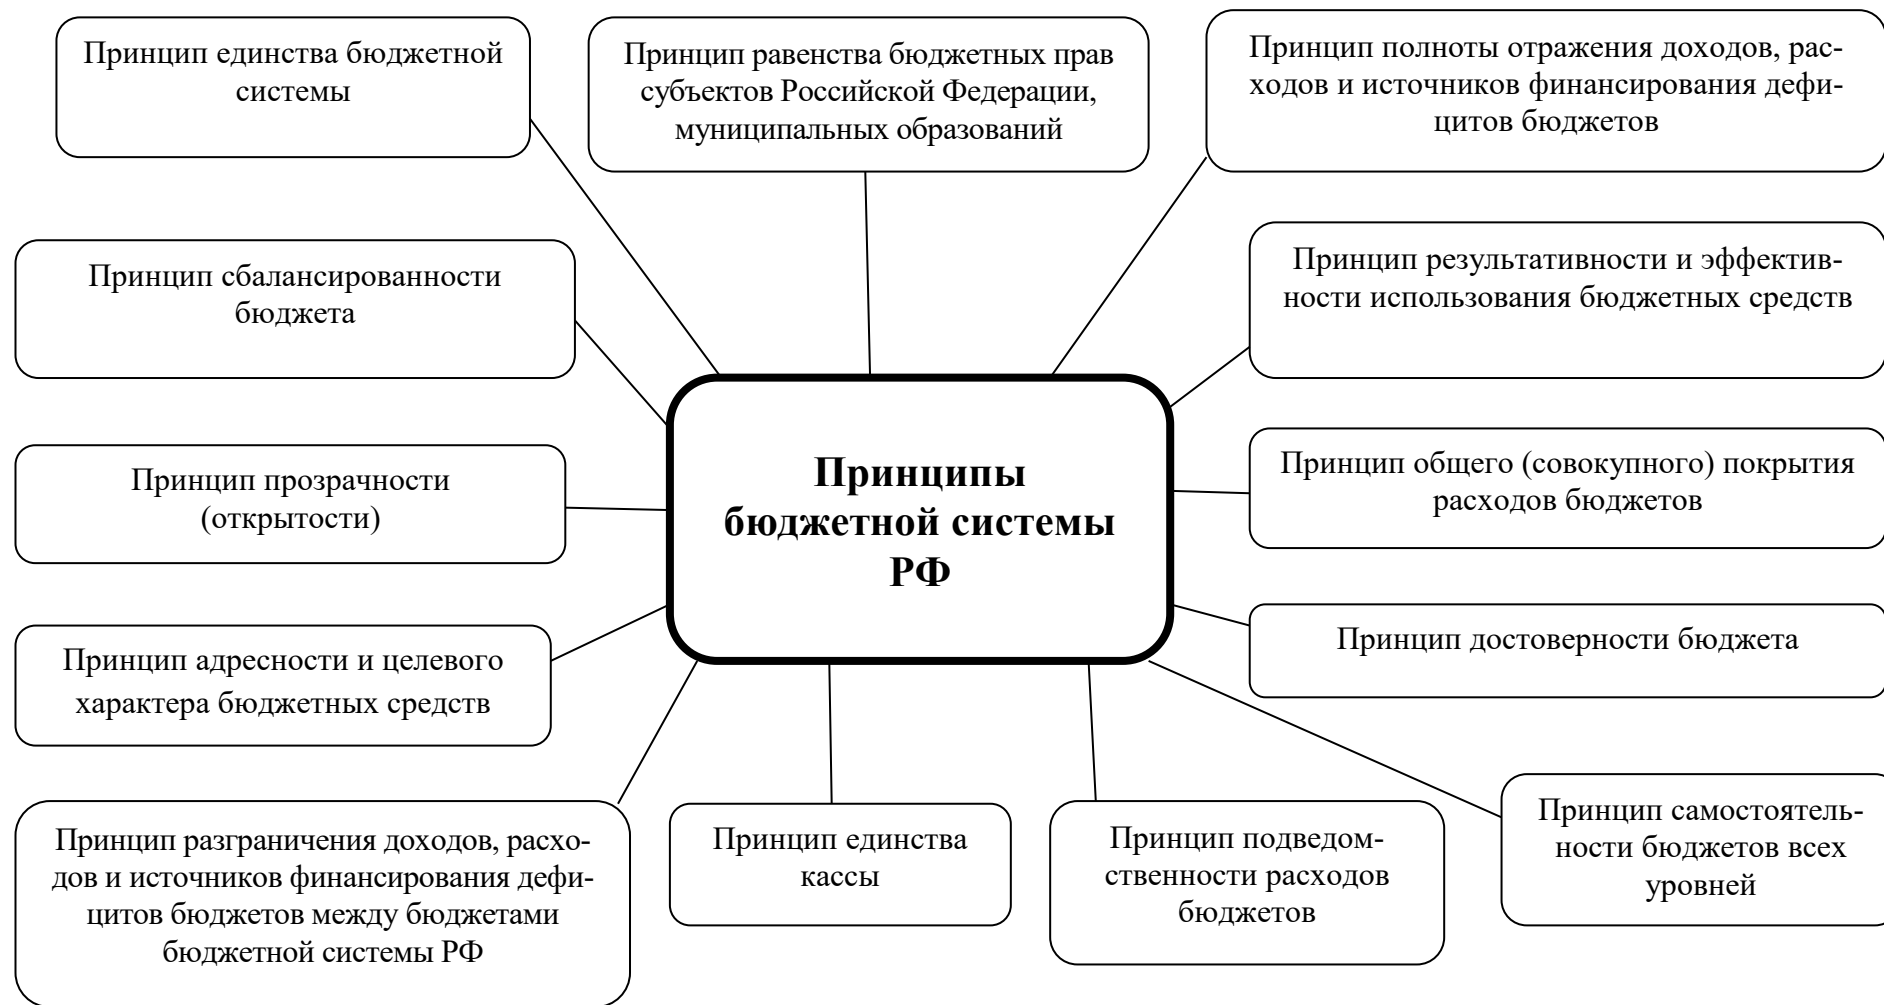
Принцип единства бюджетной системы

Принцип равенства бюджетных прав субъектов Российской Федерации, муниципальных образований

Принцип полноты отражения доходов, расходов и источников финансирования дефицитов бюджетов

Принцип сбалансированности бюджета

Принцип результативности и эффективности использования бюджетных средств

Принципы бюджетной системы РФ

Принцип прозрачности (открытости)

Принцип общего (совокупного) покрытия расходов бюджетов

Принцип достоверности бюджета

Принцип адресности и целевого характера бюджетных средств

Принцип разграничения доходов, расходов и источников финансирования дефицитов бюджетов между бюджетами бюджетной системы РФ

Принцип единства кассы

Принцип подведомственности расходов бюджетов

Принцип самостоятельности бюджетов всех уровней